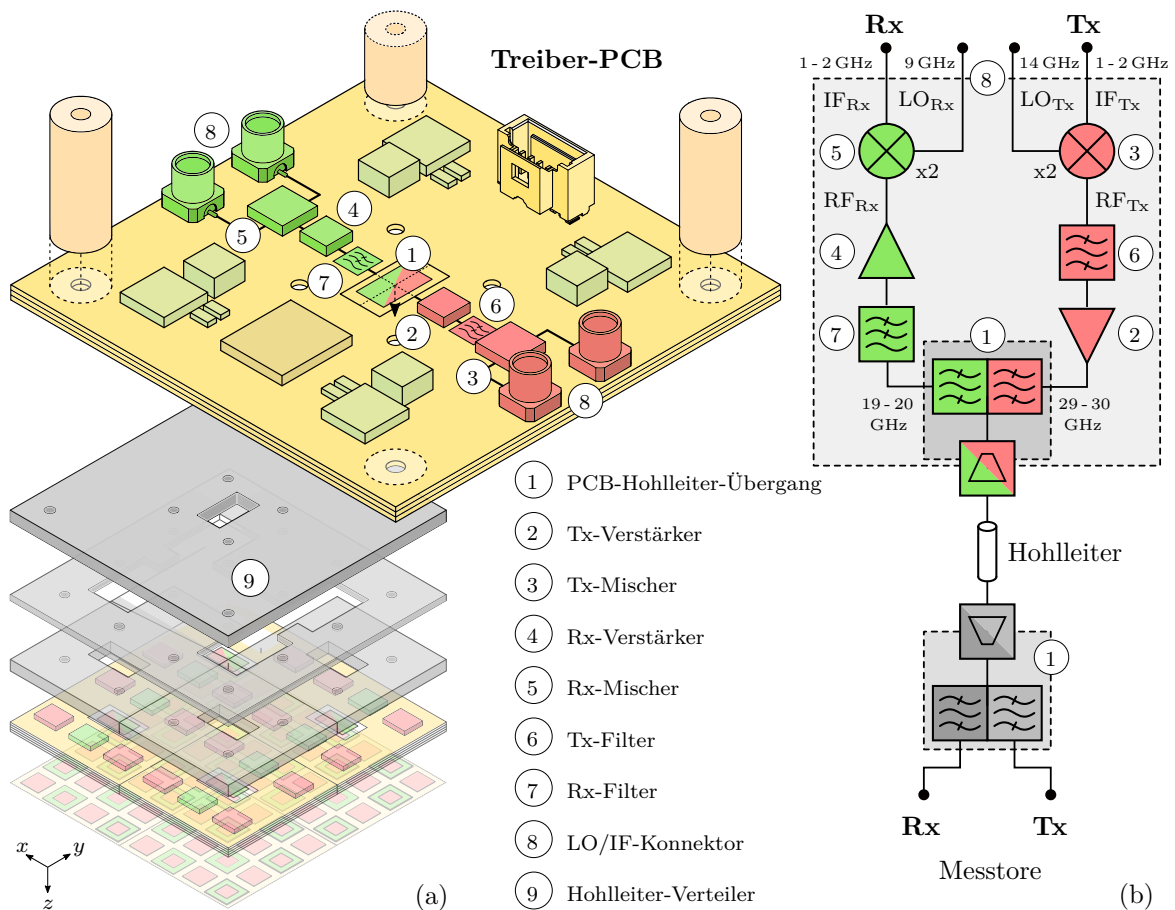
Treiber-PCB

8
4
5
1
7
6
2
3
8
9

1 PCB-Hohlleiter-Übergang
2 Tx-Verstärker
3 Tx-Mischer
4 Rx-Verstärker
5 Rx-Mischer
6 Tx-Filter
7 Rx-Filter
8 LO/IF-Konnektor
9 Hohlleiter-Verteiler

$x$ $y$ $z$

(a)

Rx
Tx
1 - 2 GHz
9 GHz
8
14 GHz
1 - 2 GHz
$IF_{Rx}$
$LO_{Rx}$
$LO_{Tx}$
$IF_{Tx}$
5
x2
x2
3
$RF_{Rx}$
$RF_{Tx}$
4
6
7
1
2
19 - 20 GHz
29 - 30 GHz
Hohlleiter
1
Rx
Tx
Messtore

(b)